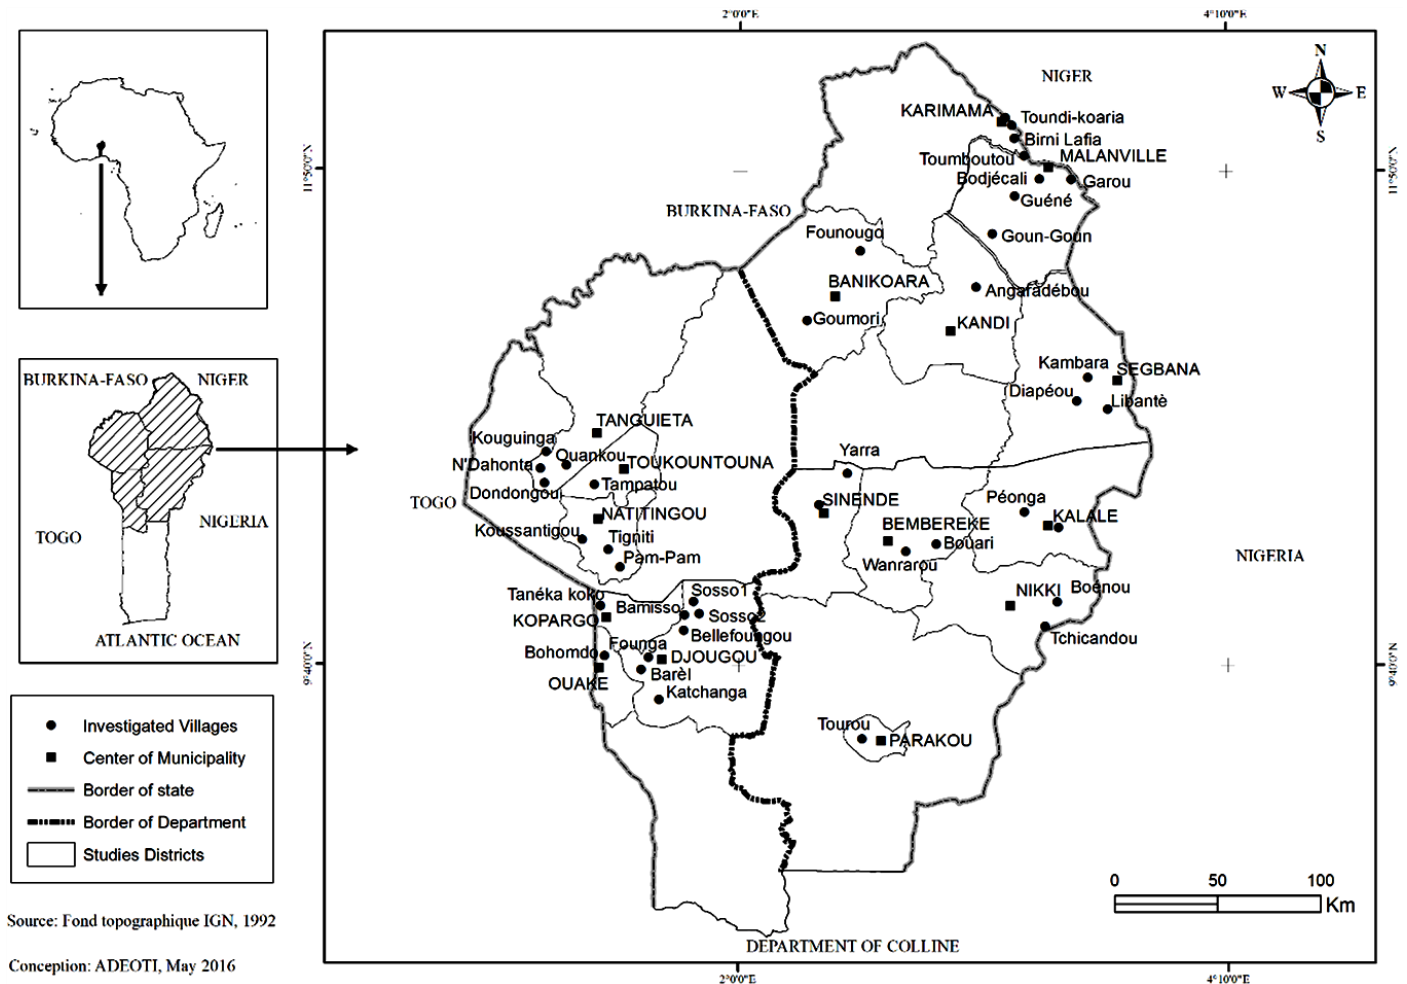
2°0'0"E
4°10'0"E

BURKINA-FASO
NIGER
TOGO
NIGERIA
ATLANTIC OCEAN

Investigated Villages
Center of Municipality
Border of state
Border of Department
Studies Districts

Source: Fond topographique IGN, 1992

Conception: ADEOTI, May 2016

11°50'0"N
11°50'0"N
9°40'0"N
9°40'0"N

N
W
E
S

NIGER
KARIMAMA
Toundi-koaria
Birni Lafia
Toumboutou
MALANVILLE
Bodjécali
Garou
Guéné
BURKINA-FASO
Founougo
Goun-Goun
BANIKOARA
Angaradébou
Goumori
KANDI
Kambara
SEGBANA
Diapéou
Libantè
TANGUIETA
Kouguinga
Quankou
TOUKOUNTOUNA
N'Dahonta
Dondongou
Tampatou
Yarra
TOGO
SINENDE
Péonga
NATITINGOU
KALALE
Koussantigou
Tigniti
BEMBEREKE
Pam-Pam
Bouari
Wanrarou
NIGERIA
Sosso1
Tanéka koko
NIKKI
Boénou
Bamisso
Sosso2
KOPARGO
Bellefoungou
Tchicandou
Founga
Bohomdo
DJOUGOU
Barèl
OUAKE
Katchanga
Tourou
PARAKOU

0
50
100
Km

DEPARTMENT OF COLLINE
2°0'0"E
4°10'0"E